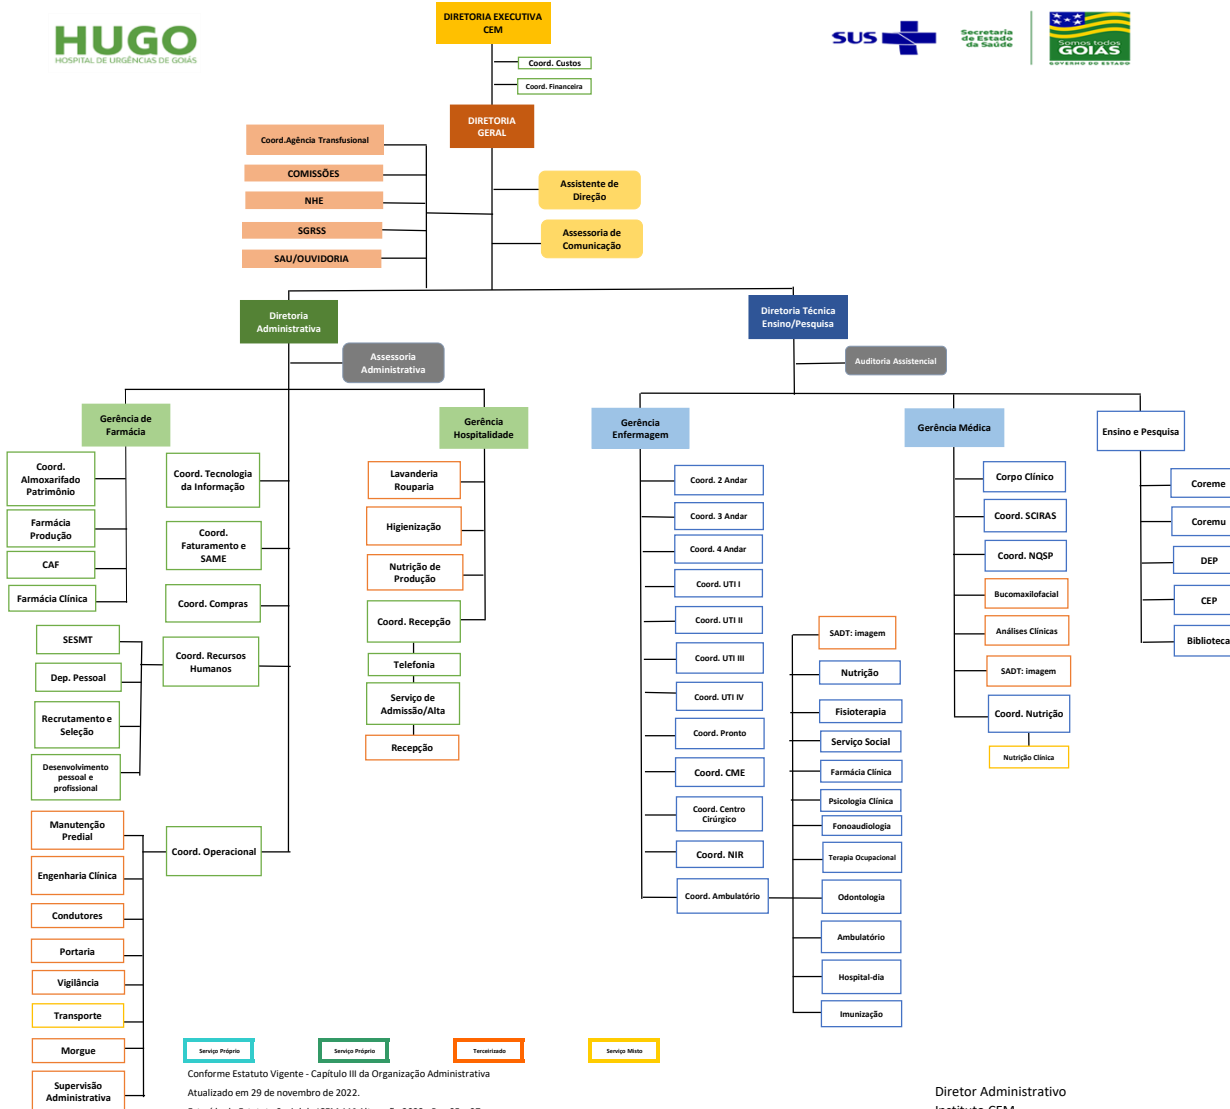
HUGO
HOSPITAL DE URGÊNCIAS DE GOIÁS

DIRETORIA EXECUTIVA CEM

SUS
Secretaria de Estado da Saúde
Somos todos GOIÁS
GOVERNO DO ESTADO

Coord. Custos
Coord. Financeira

DIRETORIA GERAL

Coord.Agência Transfusional
COMISSÕES
NHE
SGRSS
SAU/OUVIDORIA

Assistente de Direção
Assessoria de Comunicação

Diretoria Administrativa
Assessoria Administrativa

Diretoria Técnica Ensino/Pesquisa
Auditoria Assistencial

Gerência de Farmácia
Coord. Almoxarifado Patrimônio
Farmácia Produção
CAF
Farmácia Clínica

Coord. Tecnologia da Informação
Coord. Faturamento e SAME
Coord. Compras
Coord. Recursos Humanos
SESMT
Dep. Pessoal
Recrutamento e Seleção
Desenvolvimento pessoal e profissional

Manutenção Predial
Engenharia Clínica
Condutores
Portaria
Vigilância
Transporte
Morgue
Supervisão Administrativa
Coord. Operacional

Gerência Hospitalidade
Lavanderia Rouparia
Higienização
Nutrição de Produção
Coord. Recepção
Telefonia
Serviço de Admissão/Alta
Recepção

Gerência Enfermagem
Coord. 2 Andar
Coord. 3 Andar
Coord. 4 Andar
Coord. UTI I
Coord. UTI II
Coord. UTI III
Coord. UTI IV
Coord. Pronto
Coord. CME
Coord. Centro Cirúrgico
Coord. NIR
Coord. Ambulatório

SADT: imagem
Nutrição
Fisioterapia
Serviço Social
Farmácia Clínica
Psicologia Clínica
Fonoaudiologia
Terapia Ocupacional
Odontologia
Ambulatório
Hospital-dia
Imunização

Gerência Médica
Corpo Clínico
Coord. SCIRAS
Coord. NQSP
Bucomaxilofacial
Análises Clínicas
SADT: imagem
Coord. Nutrição
Nutrição Clínica

Ensino e Pesquisa
Coreme
Coremu
DEP
CEP
Biblioteca

Serviço Próprio
Serviço Próprio
Terceirizado
Serviço Misto

Conforme Estatuto Vigente - Capítulo III da Organização Administrativa
Atualizado em 29 de novembro de 2022.
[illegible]

Diretor Administrativo
Instituto CEM